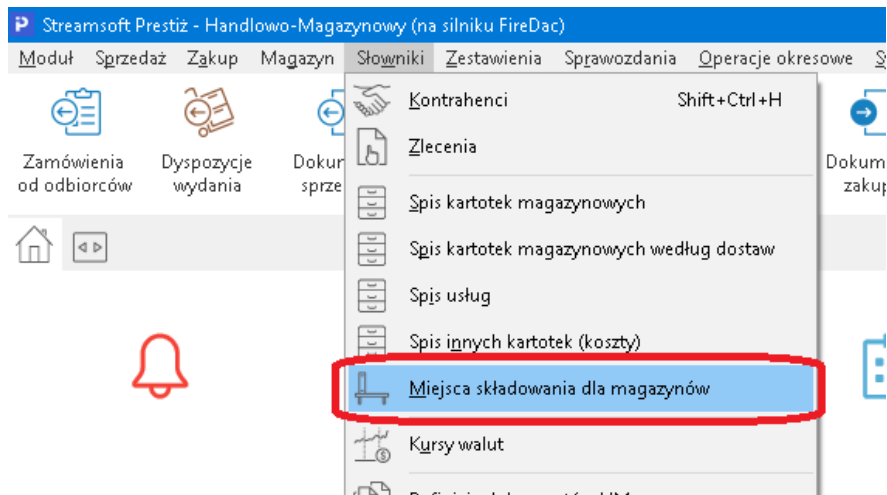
Streamsoft Prestiż - Handlowo-Magazynowy (na silniku FireDac)

Moduł Sprzedaż Zakup Magazyn Słowniki Zestawienia Sprawozdania Operacje okresowe S

Zamówienia od odbiorców

Dyspozycje wydania

Doku sprze

Dokum zakup

Kontrahenci Shift+Ctrl+H

Zlecenia

Spis kartotek magazynowych

Spis kartotek magazynowych według dostaw

Spis usług

Spis innych kartotek (koszty)

Miejsca składowania dla magazynów

Kursy walut

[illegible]